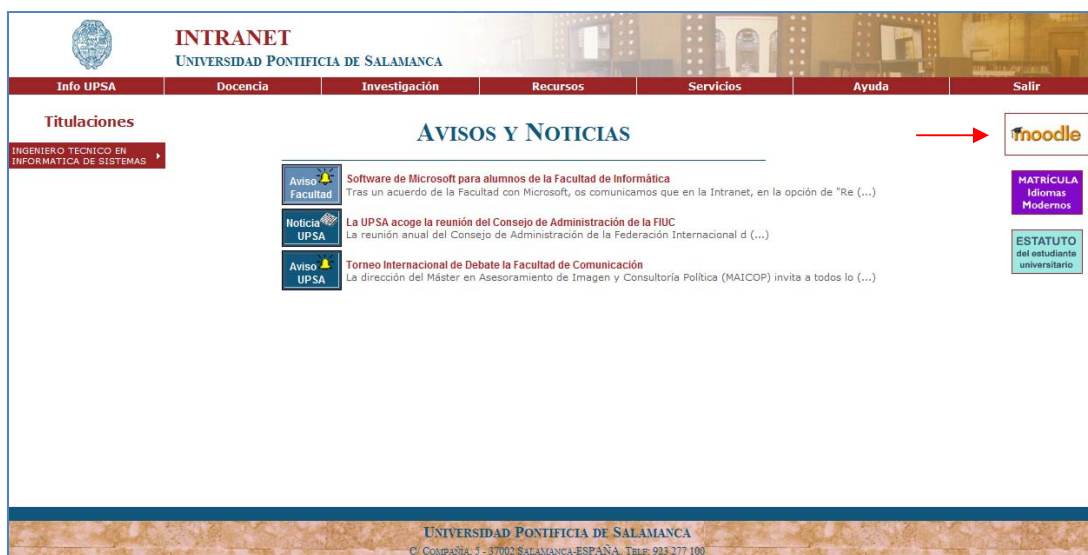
INTRANET
UNIVERSIDAD PONTIFICIA DE SALAMANCA

Info UPSA | Docencia | Investigación | Recursos | Servicios | Ayuda | Salir

Titulaciones

INGENIERO TECNICO EN INFORMATICA DE SISTEMAS

AVISOS Y NOTICIAS

Aviso Facultad
Software de Microsoft para alumnos de la Facultad de Informática
Tras un acuerdo de la Facultad con Microsoft, os comunicamos que en la Intranet, en la opción de "Re (...)

Noticia UPSA
La UPSA acoge la reunión del Consejo de Administración de la FIUC
La reunión anual del Consejo de Administración de la Federación Internacional d (...)

Aviso UPSA
Torneo Internacional de Debate la Facultad de Comunicación
La dirección del Máster en Asesoramiento de Imagen y Consultoría Política (MAICOP) invita a todos lo (...)

moodle

MATRÍCULA Idiomas Modernos

ESTATUTO del estudiante universitario

UNIVERSIDAD PONTIFICIA DE SALAMANCA
C. COMPAÑÍA, 5 - 37002 SALAMANCA-ESPAÑA. TELF: 923 277 100